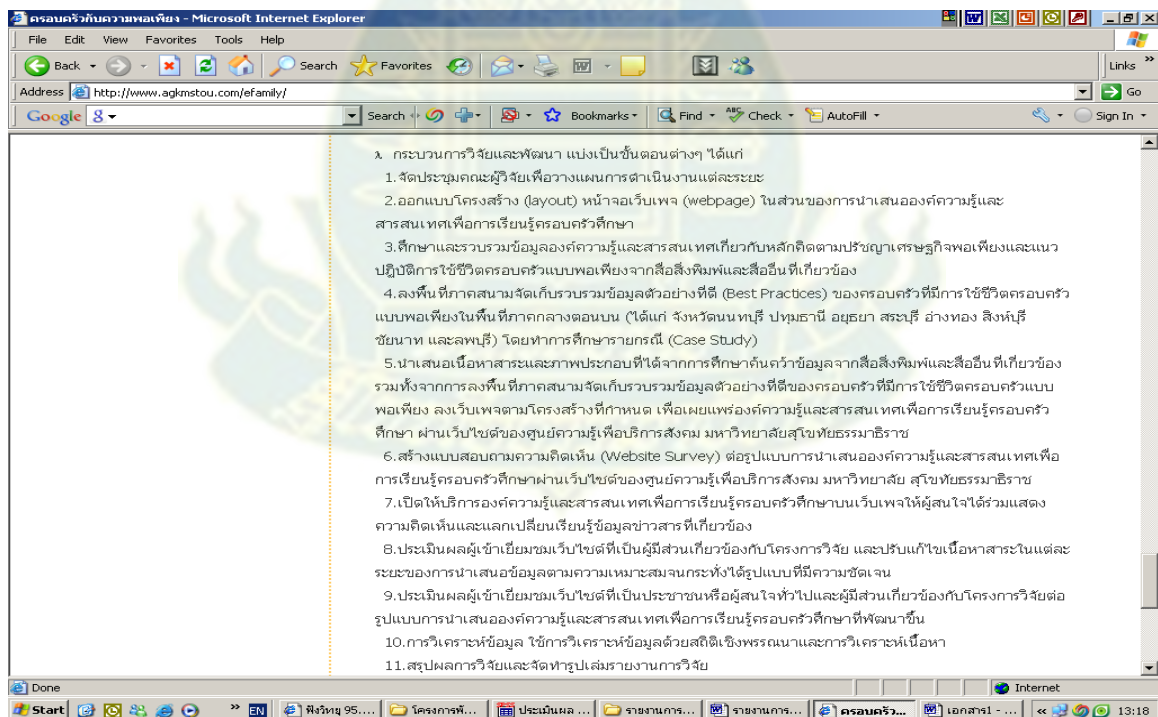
ครอบครัวกับความพอเพียง - Microsoft Internet Explorer

File Edit View Favorites Tools Help

Back Search Favorites

Links

Address http://www.agkmstou.com/efamily/ Go

Google Search Bookmarks Find Check AutoFill Sign In

๖. กระบวนการวิจัยและพัฒนา แบ่งเป็นขั้นตอนต่างๆ ได้แก่

1.จัดประชุมคณะผู้วิจัยเพื่อวางแผนการดำเนินงานแต่ละระยะ

2.ออกแบบโครงสร้าง (layout) หน้าจอเว็บเพจ (webpage) ในส่วนของการนำเสนอองค์ความรู้และสารสนเทศเพื่อการเรียนรู้ครอบครัวศึกษา

3.ศึกษาและรวบรวมข้อมูลองค์ความรู้และสารสนเทศเกี่ยวกับหลักคิดตามปรัชญาเศรษฐกิจพอเพียงและแนวปฏิบัติการใช้ชีวิตครอบครัวแบบพอเพียงจากสื่อสิ่งพิมพ์และสื่ออื่นที่เกี่ยวข้อง

4.ลงพื้นที่ภาคสนามจัดเก็บรวบรวมข้อมูลตัวอย่างที่ดี (Best Practices) ของครอบครัวที่มีการใช้ชีวิตครอบครัวแบบพอเพียงในพื้นที่ภาคกลางตอนบน (ได้แก่ จังหวัดนนทบุรี ปทุมธานี อยุธยา สระบุรี อ่างทอง สิงห์บุรี ชัยนาท และลพบุรี) โดยทำการศึกษารายกรณี (Case Study)

5.นำเสนอเนื้อหาสาระและภาพประกอบที่ได้จากการศึกษาค้นคว้าข้อมูลจากสื่อสิ่งพิมพ์และสื่ออื่นที่เกี่ยวข้องรวมทั้งจากการลงพื้นที่ภาคสนามจัดเก็บรวบรวมข้อมูลตัวอย่างที่ดีของครอบครัวที่มีการใช้ชีวิตครอบครัวแบบพอเพียง ลงเว็บเพจตามโครงสร้างที่กำหนด เพื่อเผยแพร่องค์ความรู้และสารสนเทศเพื่อการเรียนรู้ครอบครัวศึกษา ผ่านเว็บไซต์ของศูนย์ความรู้เพื่อบริการสังคม มหาวิทยาลัยสุโขทัยธรรมาธิราช

6.สร้างแบบสอบถามความคิดเห็น (Website Survey) ต่อรูปแบบการนำเสนอองค์ความรู้และสารสนเทศเพื่อการเรียนรู้ครอบครัวศึกษาผ่านเว็บไซต์ของศูนย์ความรู้เพื่อบริการสังคม มหาวิทยาลัย สุโขทัยธรรมาธิราช

7.เปิดให้บริการองค์ความรู้และสารสนเทศเพื่อการเรียนรู้ครอบครัวศึกษาบนเว็บเพจให้ผู้สนใจได้ร่วมแสดงความคิดเห็นและแลกเปลี่ยนเรียนรู้ข้อมูลข่าวสารที่เกี่ยวข้อง

8.ประเมินผลผู้เข้าเยี่ยมชมเว็บไซต์ที่เป็นผู้มีส่วนเกี่ยวข้องกับโครงการวิจัย และปรับแก้ไขเนื้อหาสาระในแต่ละระยะของการนำเสนอข้อมูลตามความเหมาะสมจนกระทั่งได้รูปแบบที่มีความชัดเจน

9.ประเมินผลผู้เข้าเยี่ยมชมเว็บไซต์ที่เป็นประชาชนหรือผู้สนใจทั่วไปและผู้มีส่วนเกี่ยวข้องกับโครงการวิจัยต่อรูปแบบการนำเสนอองค์ความรู้และสารสนเทศเพื่อการเรียนรู้ครอบครัวศึกษาที่พัฒนาขึ้น

10.การวิเคราะห์ข้อมูล ใช้การวิเคราะห์ข้อมูลด้วยสถิติเชิงพรรณนาและการวิเคราะห์เนื้อหา

11.สรุปผลการวิจัยและจัดทำรูปเล่มรายงานการวิจัย

Done Internet

Start EN ฟังวิทยุ 95.... โครงการพั... ประเมินผล ... รายงานการ... รายงานการ... ครอบครัว... เอกสาร1 - ... 13:18